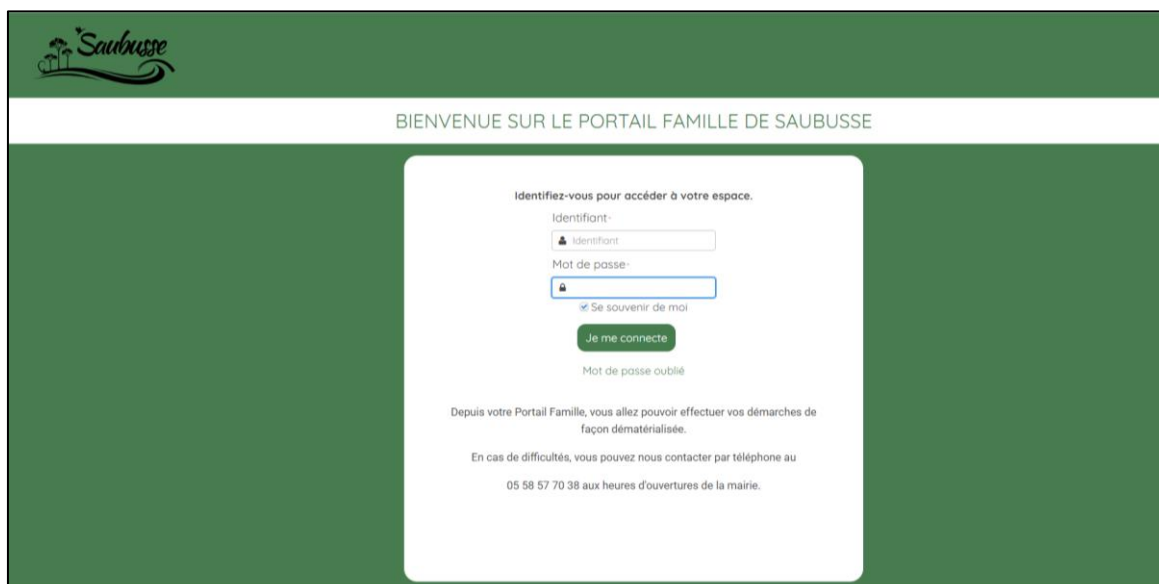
Saubusse

BIENVENUE SUR LE PORTAIL FAMILLE DE SAUBUSSE

Identifiez-vous pour accéder à votre espace.

Identifiant*

Identifiant

Mot de passe*

Se souvenir de moi

Je me connecte

Mot de passe oublié

Depuis votre Portail Famille, vous allez pouvoir effectuer vos démarches de façon dématérialisée.

En cas de difficultés, vous pouvez nous contacter par téléphone au

05 58 57 70 38 aux heures d'ouvertures de la mairie.